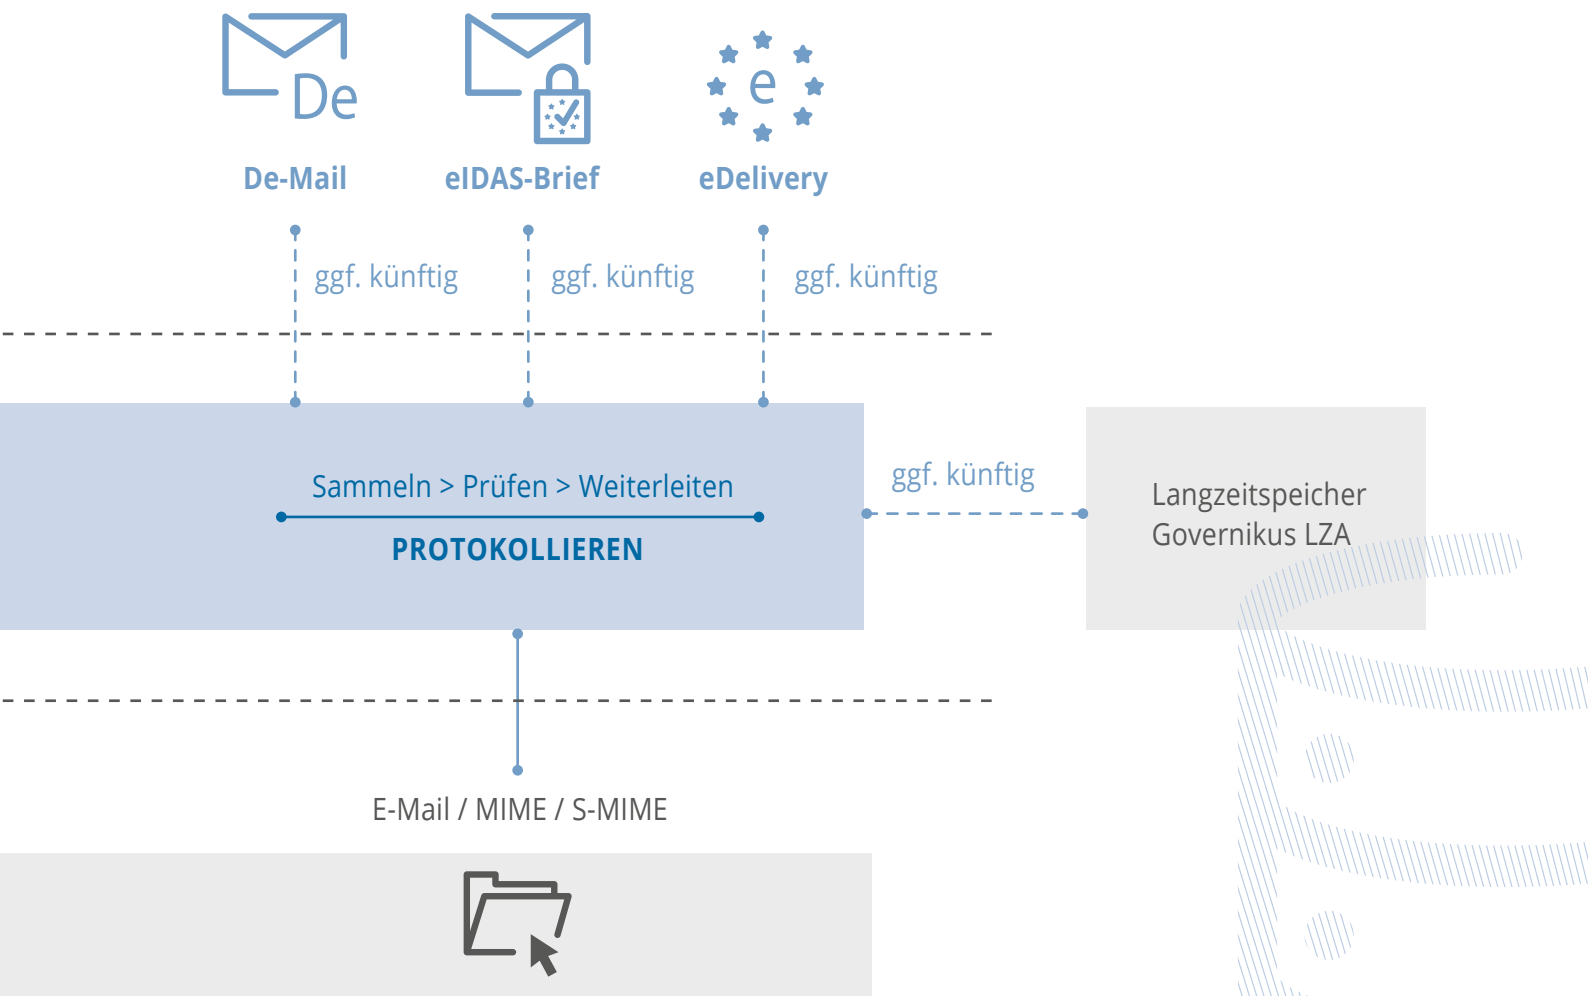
De

e

De-Mail

eIDAS-Brief

eDelivery

ggf. künftig

ggf. künftig

ggf. künftig

Sammeln > Prüfen > Weiterleiten

PROTOKOLLIEREN

ggf. künftig

Langzeitspeicher
Governikus LZA

E-Mail / MIME / S-MIME